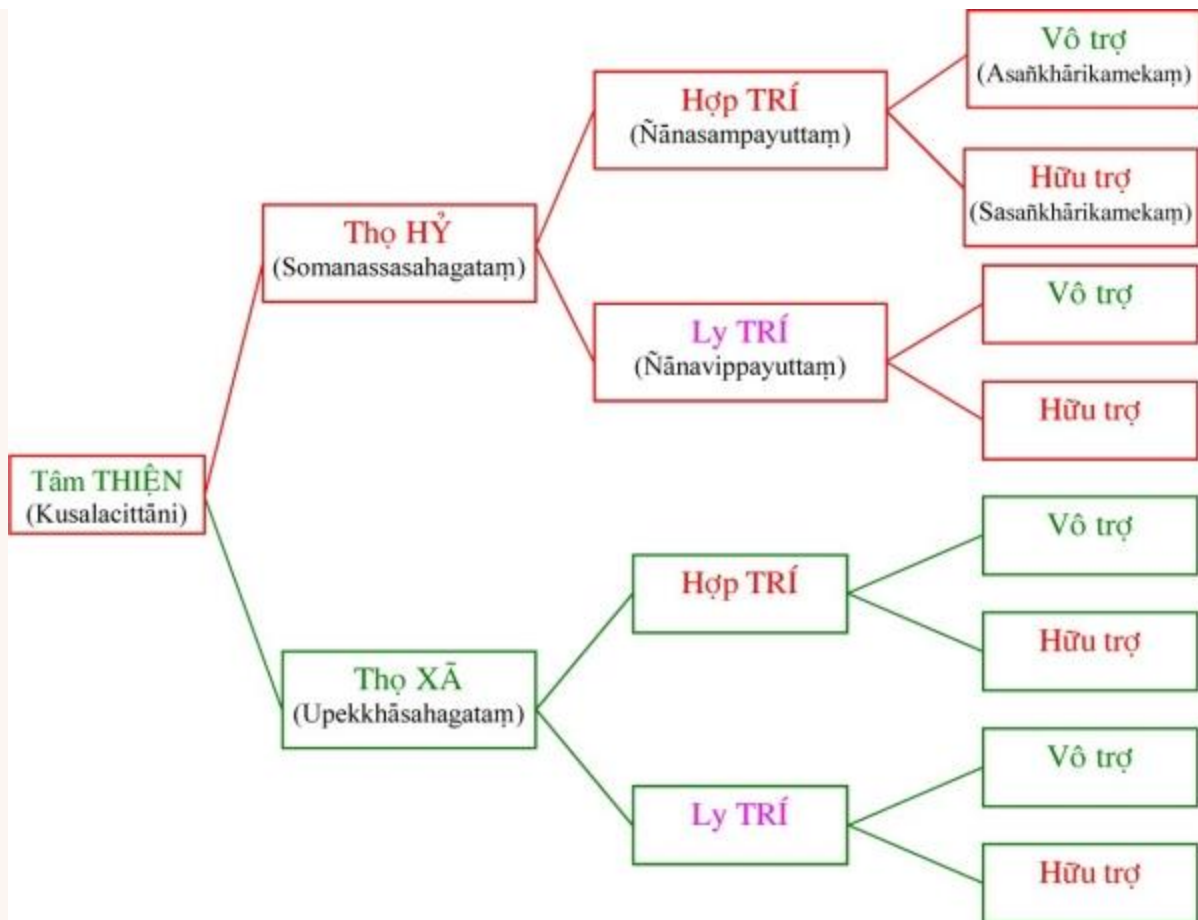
Tâm THIỆN
(Kusalacittāni)

Thọ HỶ
(Somanassasahagataṃ)

Hợp TRÍ
(Ñānasampayuttaṃ)

Vô trợ
(Asañkhārikamekaṃ)

Hữu trợ
(Sasañkhārikamekaṃ)

Ly TRÍ
(Ñānavippayuttaṃ)

Vô trợ

Hữu trợ

Thọ XẢ
(Upekkhāsahagataṃ)

Hợp TRÍ

Vô trợ

Hữu trợ

Ly TRÍ

Vô trợ

Hữu trợ